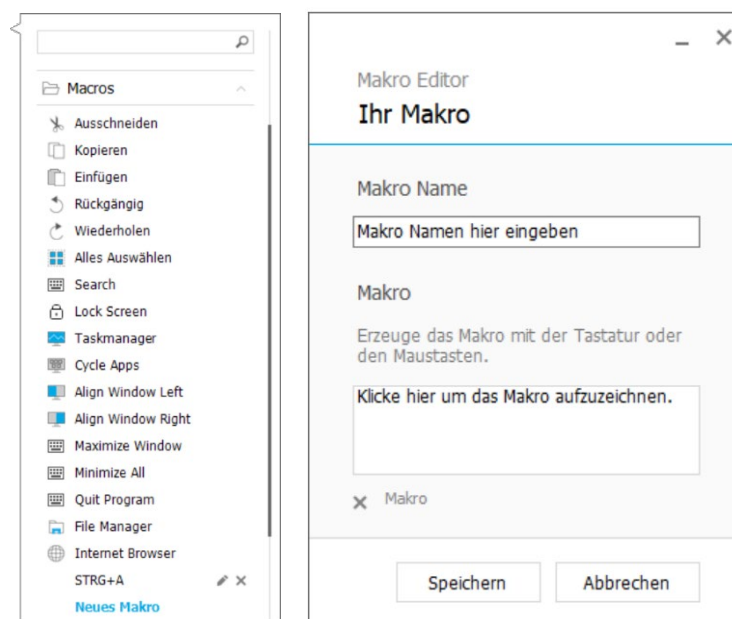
Macros

Ausschneiden
Kopieren
Einfügen
Rückgängig
Wiederholen
Alles Auswählen
Search
Lock Screen
Taskmanager
Cycle Apps
Align Window Left
Align Window Right
Maximize Window
Minimize All
Quit Program
File Manager
Internet Browser
STRG+A
Neues Makro

Makro Editor
Ihr Makro

Makro Name

Makro Namen hier eingeben

Makro

Erzeuge das Makro mit der Tastatur oder den Maustasten.

Klicke hier um das Makro aufzuzeichnen.

Makro

Speichern
Abbrechen